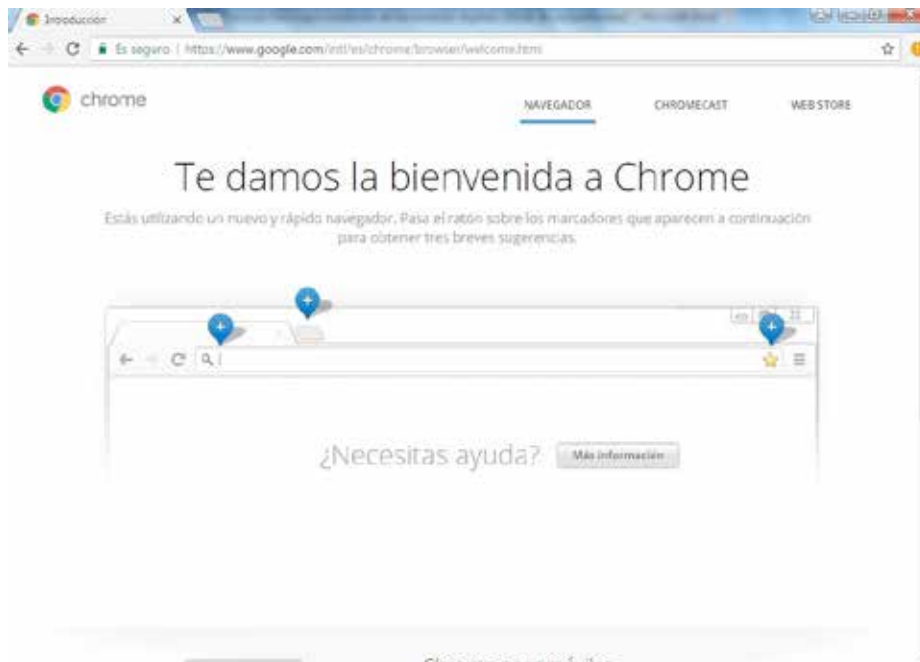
Introducción

Es seguro | https://www.google.com/intl/es/chrome/browser/welcome.html

chrome

NAVEGADOR

CHROMECAST

WEB STORE

Te damos la bienvenida a Chrome

Estás utilizando un nuevo y rápido navegador. Pasa el ratón sobre los marcadores que aparecen a continuación para obtener tres breves sugerencias.

¿Necesitas ayuda?

Más información

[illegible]